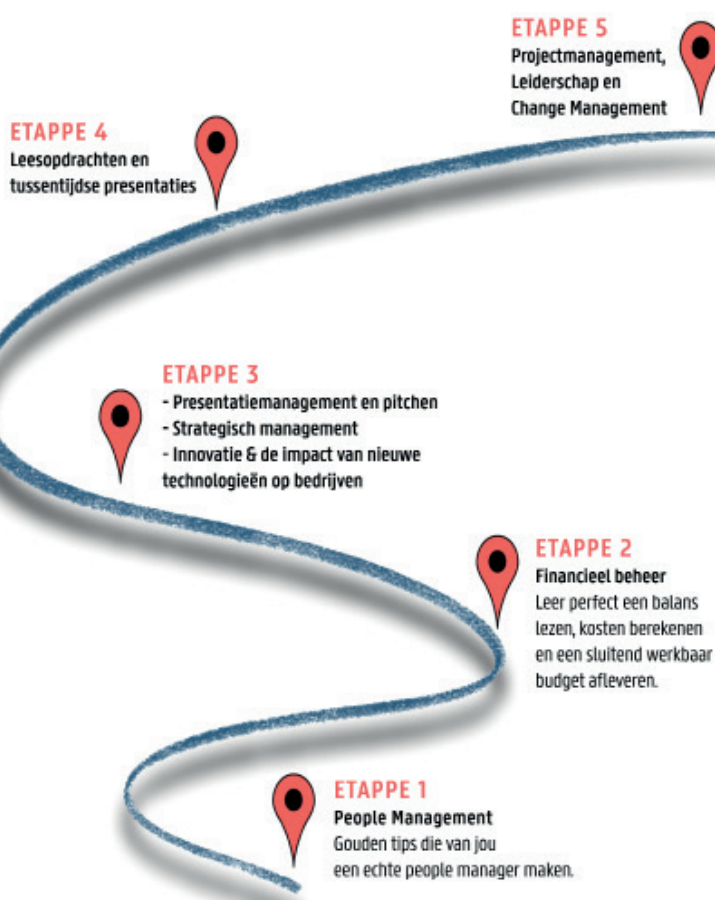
ETAPPE 5
Projectmanagement, Leiderschap en Change Management

ETAPPE 4
Leesopdrachten en tussentijdse presentaties

ETAPPE 3
- Presentatiemanagement en pitchen
- Strategisch management
- Innovatie & de impact van nieuwe technologieën op bedrijven

ETAPPE 2
Financieel beheer
Leer perfect een balans lezen, kosten berekenen en een sluitend werkbaar budget afleveren.

ETAPPE 1
People Management
Gouden tips die van jou een echte people manager maken.